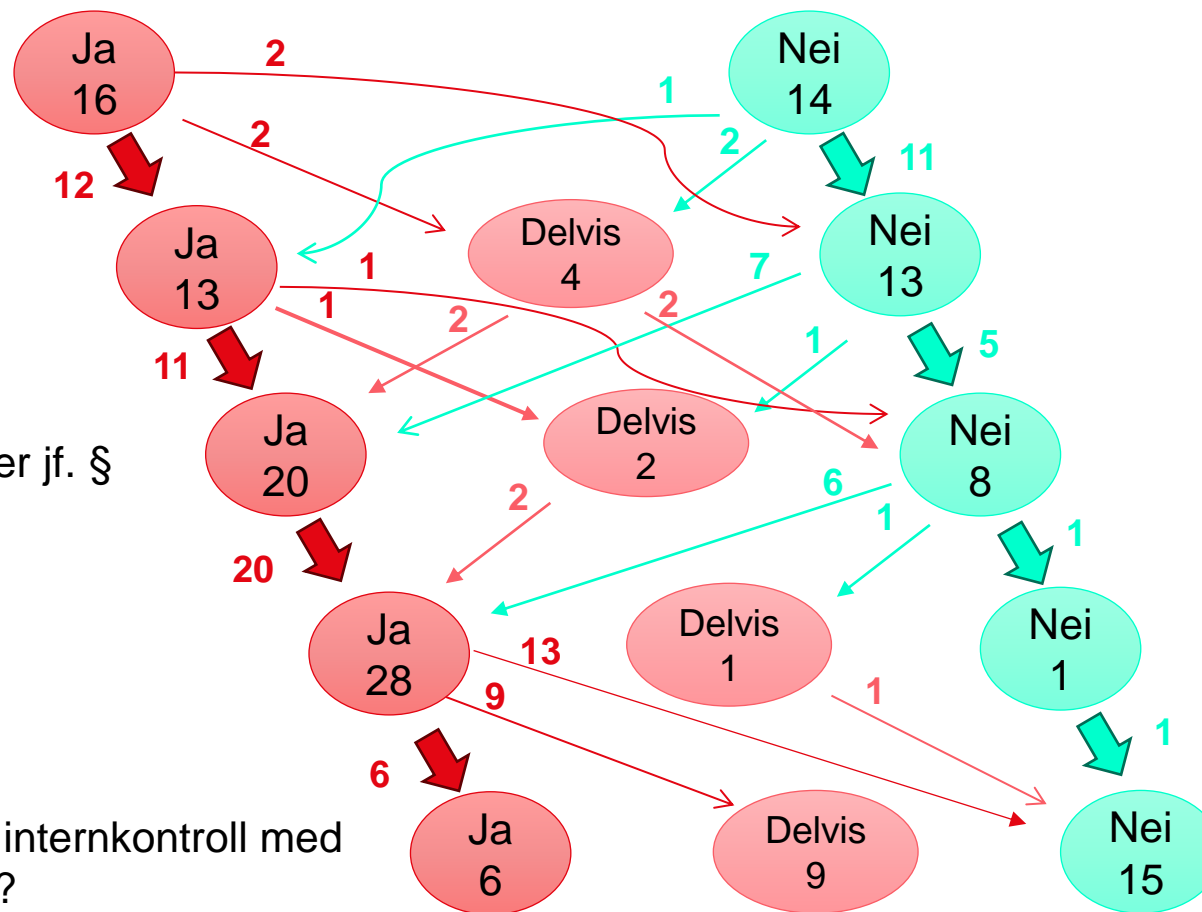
Ja
16

2

Nei
14

1

2

2

11

12

Ja
13

Delvis
4

Nei
13

1

7

1

2

2

5

1

11

Ja
20

Delvis
2

Nei
8

er jf. §

6

2

1

1

20

Ja
28

Delvis
1

Nei
1

13

9

1

1

6

Ja
6

Delvis
9

Nei
15

internkontroll med
?